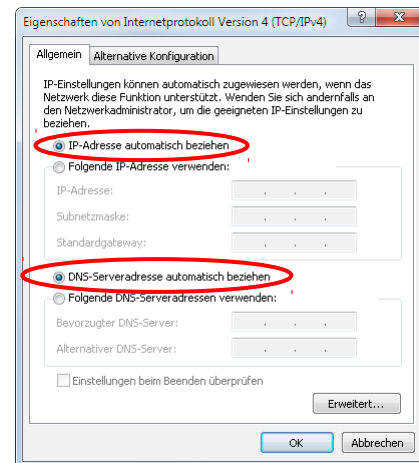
Eigenschaften von Internetprotokoll Version 4 (TCP/IPv4)

?

Allgemein | Alternative Konfiguration

IP-Einstellungen können automatisch zugewiesen werden, wenn das Netzwerk diese Funktion unterstützt. Wenden Sie sich andernfalls an den Netzwerkadministrator, um die geeigneten IP-Einstellungen zu beziehen.

IP-Adresse automatisch beziehen

Folgende IP-Adresse verwenden:

IP-Adresse:

Subnetzmaske:

Standardgateway:

DNS-Serveradresse automatisch beziehen

Folgende DNS-Serveradressen verwenden:

Bevorzugter DNS-Server:

Alternativer DNS-Server:

Einstellungen beim Beenden überprüfen

Erweitert...

OK

Abbrechen